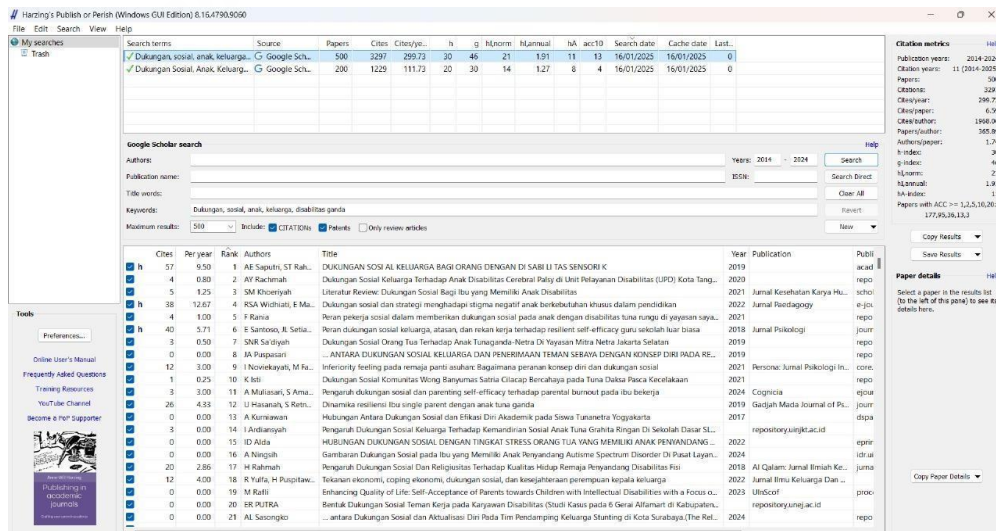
Harzing's Publish or Perish (Windows GUI Edition) 8.16.4790.9060

File Edit Search View Help

My searches
Trash

| Search terms | Source | Papers | Cites | Cites/ye... | h | g | hI,norm | hI,annual | hA | acc10 | Search date | Cache date | Last... |
|---|---|---|---|---|---|---|---|---|---|---|---|---|---|
| Dukungan Sosial, anak, keluarga... | Google Sch... | 500 | 3297 | 299.73 | 30 | 46 | 21 | 1.91 | 11 | 13 | 16/01/2025 | 16/01/2025 | 0 |
| Dukungan Sosial, Anak, Keluarg... | Google Sch... | 200 | 1229 | 111.73 | 20 | 30 | 14 | 1.27 | 8 | 4 | 16/01/2025 | 16/01/2025 | 0 |

Google Scholar search
Help
Authors:
Years: 2014 - 2024
Search
Publication name:
ISSN:
Search Direct
Title words:
Clear All
Keywords: Dukungan, sosial, anak, keluarga, disabilitas ganda
Revert
Maximum results: 500 Include: CITATIONs Patents Only review articles
New

| | Cites | Per year | Rank | Authors | Title | Year | Publication | Publi |
|---|---|---|---|---|---|---|---|---|
| h | 57 | 9.50 | 1 | AE Saputri, ST Rah... | DUKUNGAN SOSI AL KELUARGA BAGI ORANG DENGAN DI SABI LI TAS SENSORI K | 2019 | | acad |
| | 4 | 0.80 | 2 | AY Rachmah | Dukungan Sosial Keluarga Terhadap Anak Disabilitas Cerebral Palsy di Unit Pelayanan Disabilitas (UPD) Kota Tang... | 2020 | | repo |
| | 5 | 1.25 | 3 | SM Khoeriyah | Literatur Review: Dukungan Sosial Bagi Ibu yang Memiliki Anak Disabilitas | 2021 | Jurnal Kesehatan Karya Hu... | schol |
| h | 38 | 12.67 | 4 | RSA Widhiati, E Ma... | Dukungan sosial dan strategi menghadapi stigma negatif anak berkebutuhan khusus dalam pendidikan | 2022 | Jurnal Paedagogy | e-jou |
| | 4 | 1.00 | 5 | F Rania | Peran pekerja sosial dalam memberikan dukungan sosial pada anak dengan disabilitas tuna rungu di yayasan saya... | 2021 | | repo |
| h | 40 | 5.71 | 6 | E Santoso, JL Setia... | Peran dukungan sosial keluarga, atasan, dan rekan kerja terhadap resilient self-efficacy guru sekolah luar biasa | 2018 | Jurnal Psikologi | jour |
| | 3 | 0.50 | 7 | SNR Sa'diyah | Dukungan Sosial Orang Tua Terhadap Anak Tunaganda-Netra Di Yayasan Mitra Netra Jakarta Selatan | 2019 | | repo |
| | 0 | 0.00 | 8 | JA Puspasari | ... ANTARA DUKUNGAN SOSIAL KELUARGA DAN PENERIMAAN TEMAN SEBAYA DENGAN KONSEP DIRI PADA RE... | 2019 | | repo |
| | 12 | 3.00 | 9 | I Noviekayati, M Fa... | Inferiority feeling pada remaja panti asuhan: Bagaimana peranan konsep diri dan dukungan sosial | 2021 | Persona: Jurnal Psikologi In... | core. |
| | 1 | 0.25 | 10 | K Isti | Dukungan Sosial Komunitas Wong Banyumas Satria Cilacap Bercahaya pada Tuna Daksa Pasca Kecelakaan | 2021 | | repo |
| | 3 | 3.00 | 11 | A Muliasari, S Ama... | Pengaruh dukungan sosial dan parenting self-efficacy terhadap parental burnout pada ibu bekerja | 2024 | Cognicia | ejour |
| | 26 | 4.33 | 12 | U Hasanah, S Retn... | Dinamika resiliensi ibu single parent dengan anak tuna ganda | 2019 | Gadjah Mada Journal of Ps... | jour |
| | 0 | 0.00 | 13 | A Kurniawan | Hubungan Antara Dukungan Sosial dan Efikasi Diri Akademik pada Siswa Tunanetra Yogyakarta | 2017 | | dspa |
| | 3 | 0.00 | 14 | I Ardiansyah | Pengaruh Dukungan Sosial Keluarga Terhadap Kemandirian Sosial Anak Tuna Grahita Ringan Di Sekolah Dasar SL... | | repository.uinjkt.ac.id | |
| | 0 | 0.00 | 15 | ID Alda | HUBUNGAN DUKUNGAN SOSIAL DENGAN TINGKAT STRESS ORANG TUA YANG MEMILIKI ANAK PENYANDANG ... | 2022 | | eprir |
| | 0 | 0.00 | 16 | A Ningsih | Gambaran Dukungan Sosial pada Ibu yang Memiliki Anak Penyandang Autisme Spectrum Disorder Di Pusat Layan... | 2024 | | idr.ui |
| | 20 | 2.86 | 17 | H Rahmah | Pengaruh Dukungan Sosial Dan Religiusitas Terhadap Kualitas Hidup Remaja Penyandang Disabilitas Fisi | 2018 | Al Qalam: Jurnal Ilmiah Ke... | jurna |
| | 12 | 4.00 | 18 | R Yulfa, H Puspitaw... | Tekanan ekonomi, coping ekonomi, dukungan sosial, dan kesejahteraan perempuan kepala keluarga | 2022 | Jurnal Ilmu Keluarga Dan ... | |
| | 0 | 0.00 | 19 | M Rafli | Enhancing Quality of Life: Self-Acceptance of Parents towards Children with Intellectual Disabilities with a Focus o... | 2023 | UInScof | proc |
| | 0 | 0.00 | 20 | ER PUTRA | Bentuk Dukungan Sosial Teman Kerja pada Karyawan Disabilitas (Studi Kasus pada 6 Gerai Alfamart di Kabupaten... | | repository.unej.ac.id | |
| | 0 | 0.00 | 21 | AL Sasongko | ... antara Dukungan Sosial dan Aktualisasi Diri Pada Tim Pendamping Keluarga Stunting di Kota Surabaya.(The Rel... | 2024 | | repo |

Tools
Preferences...
Online User's Manual
Frequently Asked Questions
Training Resources
YouTube Channel
Become a PoP Supporter
Publishing in academic journals

Citation metrics
Help
Publication years: 2014-2024
Citation years: 11 (2014-2025)
Papers: 500
Citations: 3297
Cites/year: 299.73
Cites/paper: 6.59
Cites/author: 1998.0
Papers/author: 365.8
Authors/paper: 1.7
h-index: 30
g-index: 46
hI,norm: 21
hI,annual: 1.91
hA-index: 11
Papers with ACC >= 1,2,5,10,20: 177,95,36,13,3
Copy Results
Save Results
Paper details
Help
Select a paper in the results list (to the left of this pane) to see its details here.
Copy Paper Details